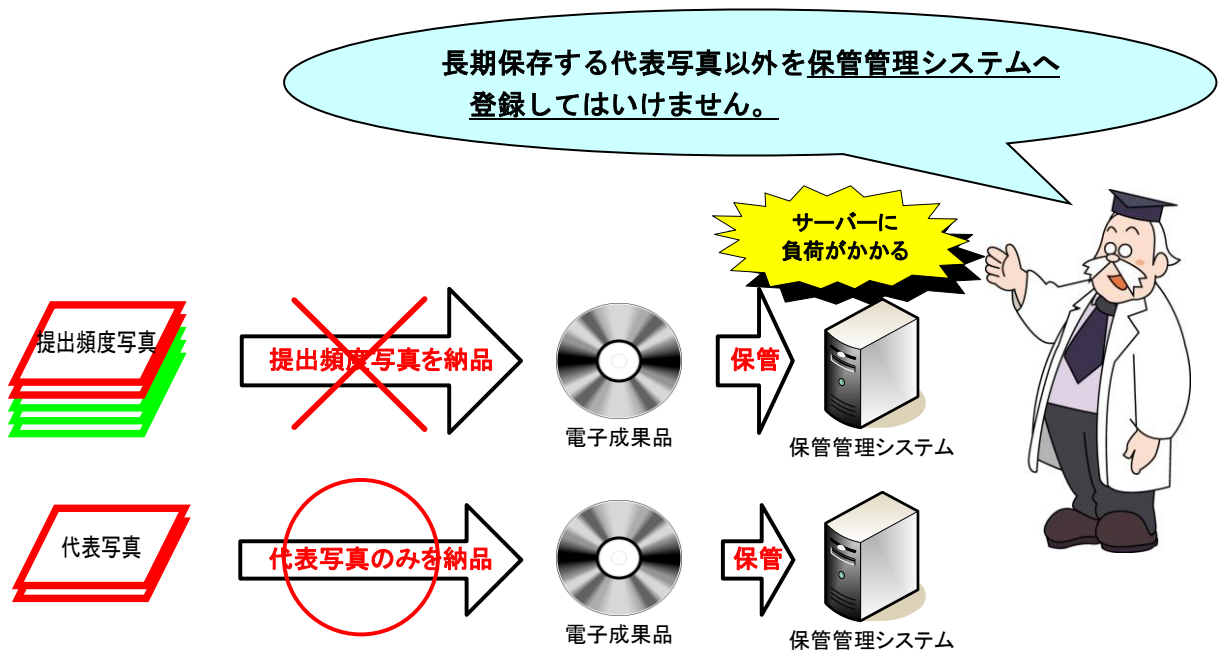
長期保存する代表写真以外を保管管理システムへ登録してはいけません。

サーバーに負荷がかかる

提出頻度写真

提出頻度写真を納品

電子成果品

保管

保管管理システム

代表写真

代表写真のみを納品

電子成果品

保管

保管管理システム